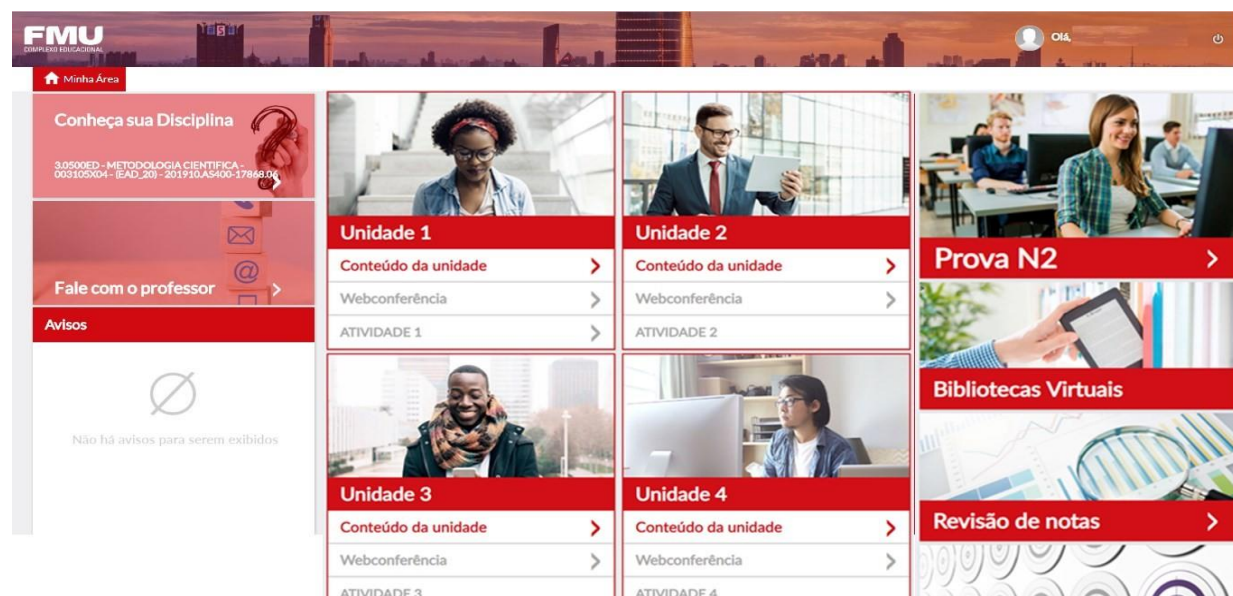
FMU
COMPLEXO EDUCACIONAL

Olá,

Minha Área

Conheça sua Disciplina

3.0500ED - METODOLOGIA CIENTIFICA - 003105X04 - (EAD_20) - 201910.AS400-17868.06

Fale com o professor

Avisos

Não há avisos para serem exibidos

Unidade 1
Conteúdo da unidade
Webconferência
ATIVIDADE 1

Unidade 2
Conteúdo da unidade
Webconferência
ATIVIDADE 2

Unidade 3
Conteúdo da unidade
Webconferência
ATIVIDADE 3

Unidade 4
Conteúdo da unidade
Webconferência
ATIVIDADE 4

Prova N2

Bibliotecas Virtuais

Revisão de notas